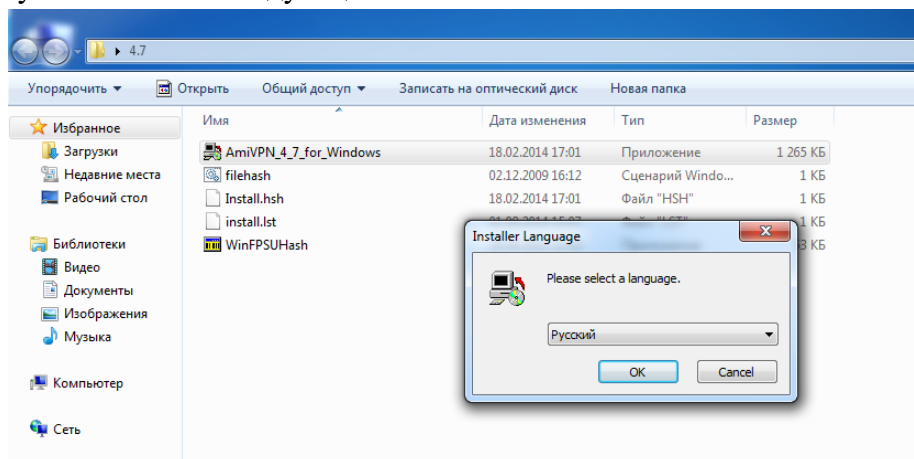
4.7

Упорядочить ▼ Открыть Общий доступ ▼ Записать на оптический диск Новая папка

Избранное
Загрузки
Недавние места
Рабочий стол

Библиотеки
Видео
Документы
Изображения
Музыка

Компьютер

Сеть

| Имя | Дата изменения | Тип | Размер |
|---|---|---|---|
| AmiVPN_4_7_for_Windows | 18.02.2014 17:01 | Приложение | 1 265 КБ |
| filehash | 02.12.2009 16:12 | Сценарий Windo... | 1 КБ |
| Install.hsh | 18.02.2014 17:01 | Файл "HSH" | 1 КБ |
| install.lst | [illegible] | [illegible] | 1 КБ |
| WinFPSUHash | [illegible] | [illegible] | 3 КБ |

Installer Language

Please select a language.

Русский

OK Cancel